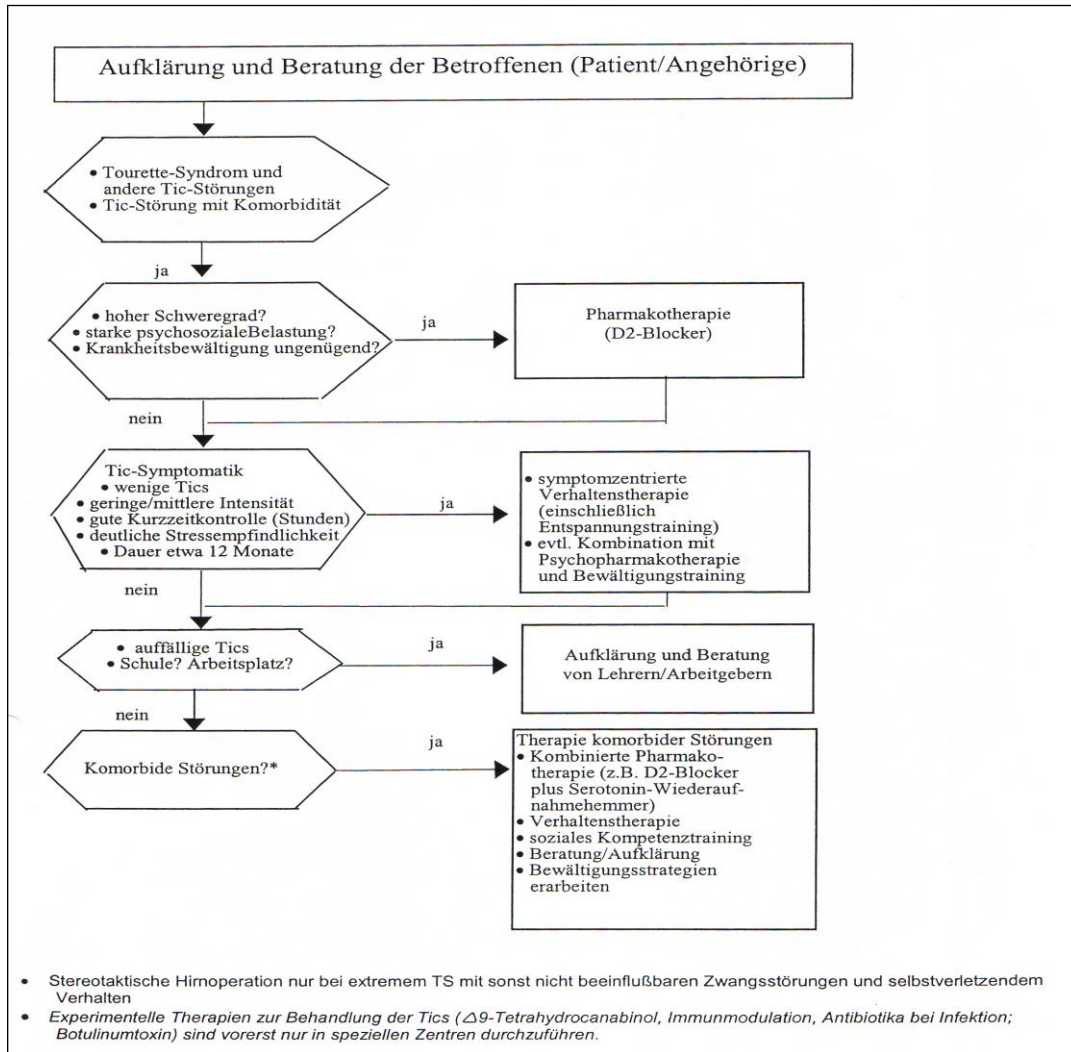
Aufklärung und Beratung der Betroffenen (Patient/Angehörige)

• Tourette-Syndrom und andere Tic-Störungen
• Tic-Störung mit Komorbidität

ja

• hoher Schweregrad?
• starke psychosozialeBelastung?
• Krankheitsbewältigung ungenügend?

ja

Pharmakotherapie (D2-Blocker)

nein

Tic-Symptomatik
• wenige Tics
• geringe/mittlere Intensität
• gute Kurzzeitkontrolle (Stunden)
• deutliche Stressempfindlichkeit
• Dauer etwa 12 Monate

ja

• symptomzentrierte Verhaltenstherapie (einschließlich Entspannungstraining)
• evtl. Kombination mit Psychopharmakotherapie und Bewältigungstraining

nein

• auffällige Tics
• Schule? Arbeitsplatz?

ja

Aufklärung und Beratung von Lehrern/Arbeitgebern

nein

Komorbide Störungen?*

ja

Therapie komorbider Störungen
• Kombinierte Pharmakotherapie (z.B. D2-Blocker plus Serotonin-Wiederaufnahmehemmer)
• Verhaltenstherapie
• soziales Kompetenztraining
• Beratung/Aufklärung
• Bewältigungsstrategien erarbeiten

• Stereotaktische Hirnoperation nur bei extremem TS mit sonst nicht beeinflußbaren Zwangsstörungen und selbstverletzendem Verhalten
• Experimentelle Therapien zur Behandlung der Tics ($\triangle$9-Tetrahydrocanabinol, Immunmodulation, Antibiotika bei Infektion; Botulinumtoxin) sind vorerst nur in speziellen Zentren durchzuführen.